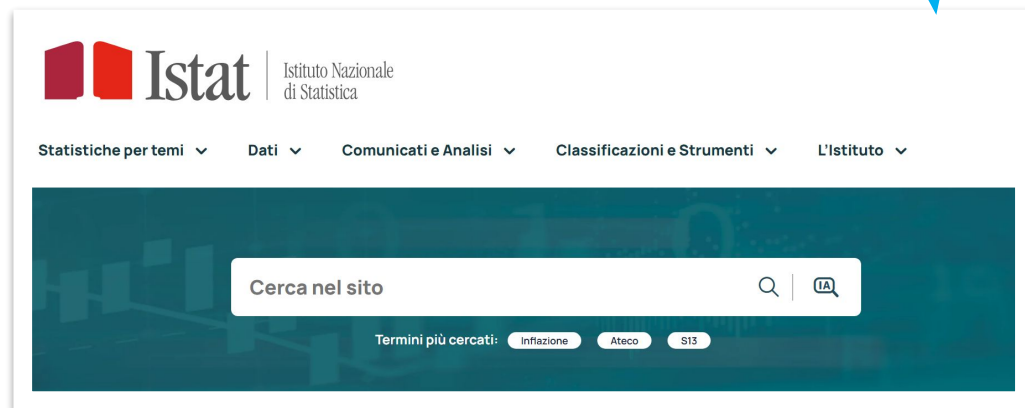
Istat | Istituto Nazionale di Statistica

Statistiche per temi ⌄ Dati ⌄ Comunicati e Analisi ⌄ Classificazioni e Strumenti ⌄ L'Istituto ⌄

Cerca nel sito

IA

Termini più cercati: Inflazione Ateco S13